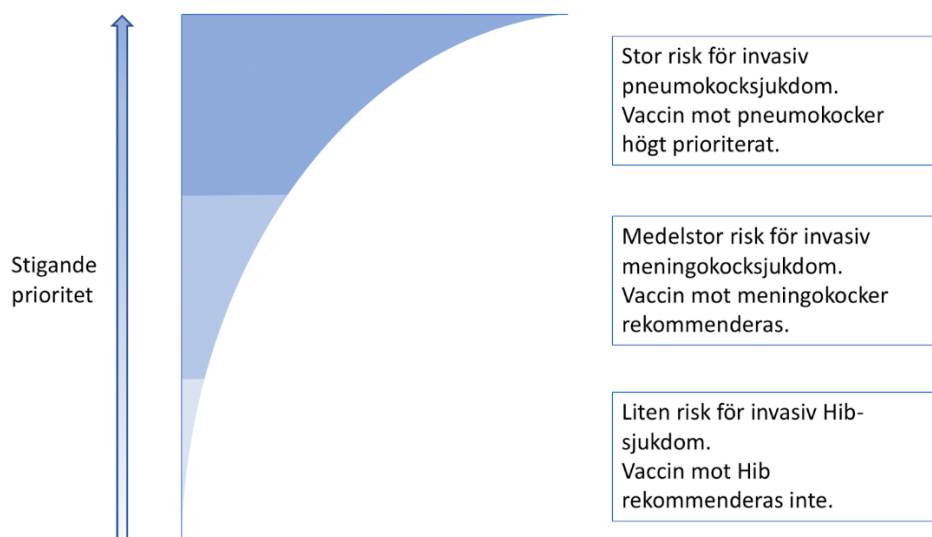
Stigande prioritet

Stor risk för invasiv pneumokocksjukdom.
Vaccin mot pneumokocker högt prioriterat.

Medelstor risk för invasiv meningokocksjukdom.
Vaccin mot meningokocker rekommenderas.

Liten risk för invasiv Hib-sjukdom.
Vaccin mot Hib rekommenderas inte.